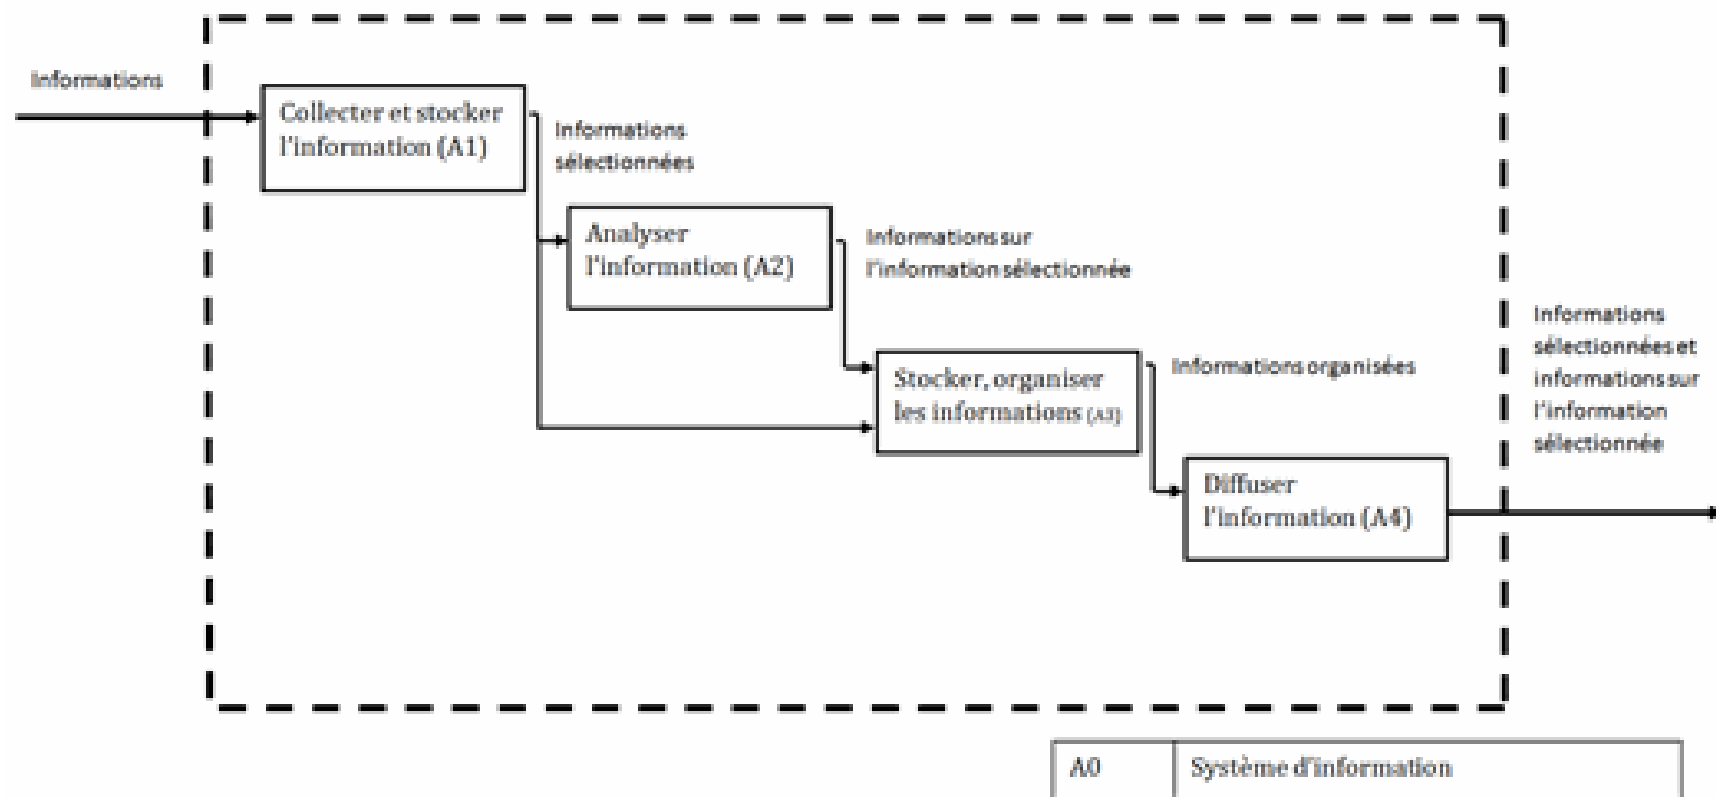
Informations

Collecter et stocker l'information (A1)

Informations sélectionnées

Analyser l'information (A2)

Informations sur l'information sélectionnée

Stocker, organiser les informations (A3)

Informations organisées

Diffuser l'information (A4)

Informations sélectionnées et informations sur l'information sélectionnée

| A0 | Système d'information |
|---|---|